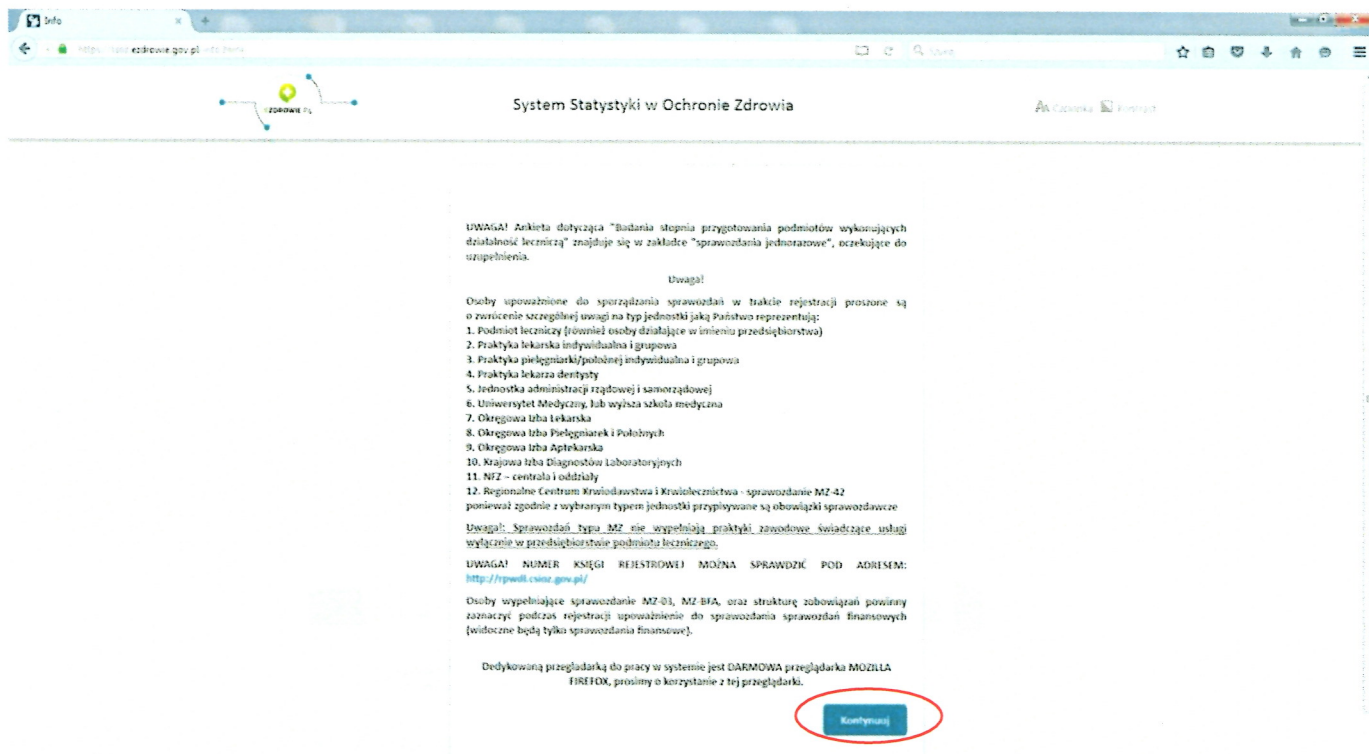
Info

https://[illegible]ezdrowie.gov.pl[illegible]

Szukaj

eZDROWIE.PL

System Statystyki w Ochronie Zdrowia

Czcionka Kontrast

UWAGA! Ankieta dotycząca "Badania stopnia przygotowania podmiotów wykonujących działalność leczniczą" znajduje się w zakładce "sprawozdania jednorazowe", oczekujące do uzupełnienia.

Uwaga!

Osoby upoważnione do sporządzania sprawozdań w trakcie rejestracji proszone są o zwrócenie szczególnej uwagi na typ jednostki jaką Państwo reprezentują:
1. Podmiot leczniczy (również osoby działające w imieniu przedsiębiorstwa)
2. Praktyka lekarska indywidualna i grupowa
3. Praktyka pielęgniarki/położnej indywidualna i grupowa
4. Praktyka lekarza dentysty
5. Jednostka administracji rządowej i samorządowej
6. Uniwersytet Medyczny, lub wyższa szkoła medyczna
7. Okręgowa Izba Lekarska
8. Okręgowa Izba Pielęgniarek i Położnych
9. Okręgowa Izba Aptekarska
10. Krajowa Izba Diagnostów Laboratoryjnych
11. NFZ – centrala i oddziały
12. Regionalne Centrum Krwiodawstwa i Krwiolecznictwa - sprawozdanie MZ-42
ponieważ zgodnie z wybranym typem jednostki przypisywane są obowiązki sprawozdawcze

Uwaga!: Sprawozdań typu MZ nie wypełniają praktyki zawodowe świadczące usługi wyłącznie w przedsiębiorstwie podmiotu leczniczego.

UWAGA! NUMER KSIĘGI REJESTROWEJ MOŻNA SPRAWDZIĆ POD ADRESEM: http://rpwdl.csioz.gov.pl/

Osoby wypełniające sprawozdanie MZ-03, MZ-BFA, oraz strukturę zobowiązań powinny zaznaczyć podczas rejestracji upoważnienie do sprawozdania sprawozdań finansowych (widoczne będą tylko sprawozdania finansowe).

Dedykowaną przeglądarką do pracy w systemie jest DARMOWA przeglądarka MOZILLA FIREFOX, prosimy o korzystanie z tej przeglądarki.

Kontynuuj